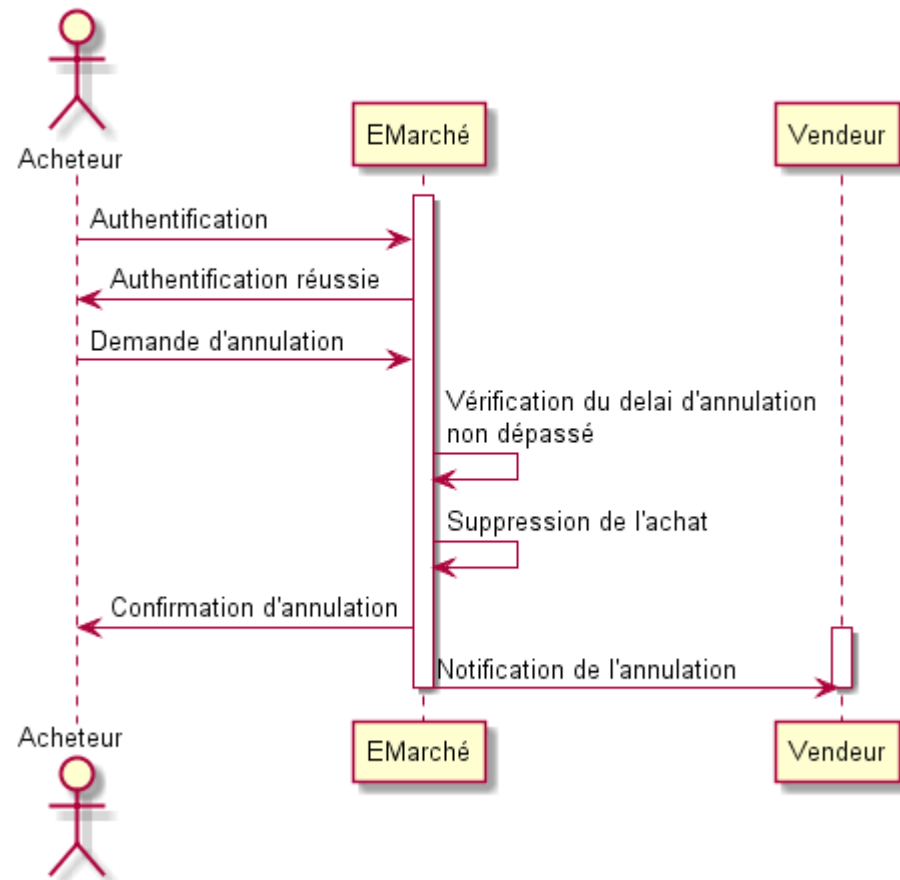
Acheteur

EMarché

Vendeur

Authentification

Authentification réussie

Demande d'annulation

Vérification du delai d'annulation non dépassé

Suppression de l'achat

Confirmation d'annulation

Notification de l'annulation

Acheteur

EMarché

Vendeur